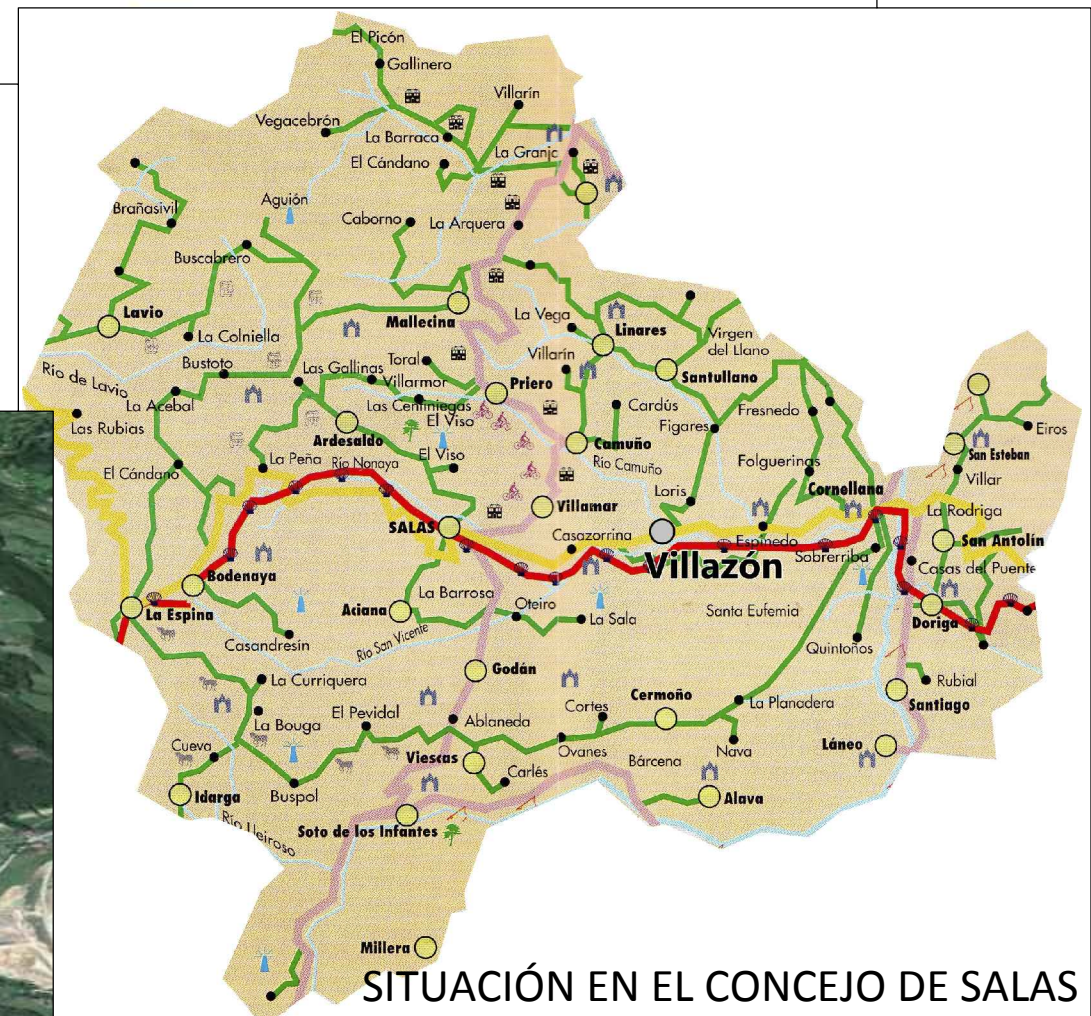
El Picón
Gallinero
Villarín
Vegacebrón
La Barraca
El Cándano
La Granja
Brañasivil
Aguión
Caborno
La Arquera
Buscabrero
Lavio
Mallecina
La Vega
Linares
Virgen del Llano
La Colniella
Villarín
Bustoto
Toral
Santullano
Río de Lavio
Las Gallinas
Villarmor
Priero
La Acebal
Las Centiniegas
Cardús
Fresnedo
Eiros
Las Rubias
Ardesaldo
El Viso
Figares
San Esteban
El Viso
Camuño
Río Camuño
Folguerinas
Villar
El Cándano
La Peña
Río Nonaya
Loris
Villamar
Cornellana
La Rodriga
SALAS
Casazorrina
Espinedo
San Antolín
Sobrerriba
Villazón
Bodenaya
Casas del Puente
La Barrosa
Aciana
Oteiro
La Espina
La Sala
Santa Eufemia
Doriga
Casandresín
Río San Vicente
Quintoños
Godán
Rubial
La Curriquera
Cermoño
Santiago
El Pevidal
Cortes
La Planadera
La Bouga
Ablaneda
Láneo
Ovanes
Nava
Cueva
Viescas
Bárcena
Carlés
Idarga
Buspol
Alava
Río Ueiroso
Soto de los Infantes
Millera
SITUACIÓN EN EL CONCEJO DE SALAS